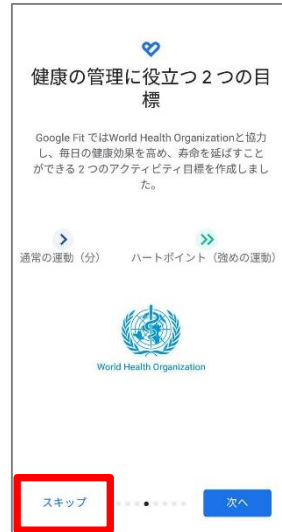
健康の管理に役立つ２つの目標

Google Fit ではWorld Health Organizationと協力し、毎日の健康効果を高め、寿命を延ばすことができる２つのアクティビティ目標を作成しました。

通常の運動（分）

ハートポイント（強めの運動）

World Health Organization

スキップ

次へ